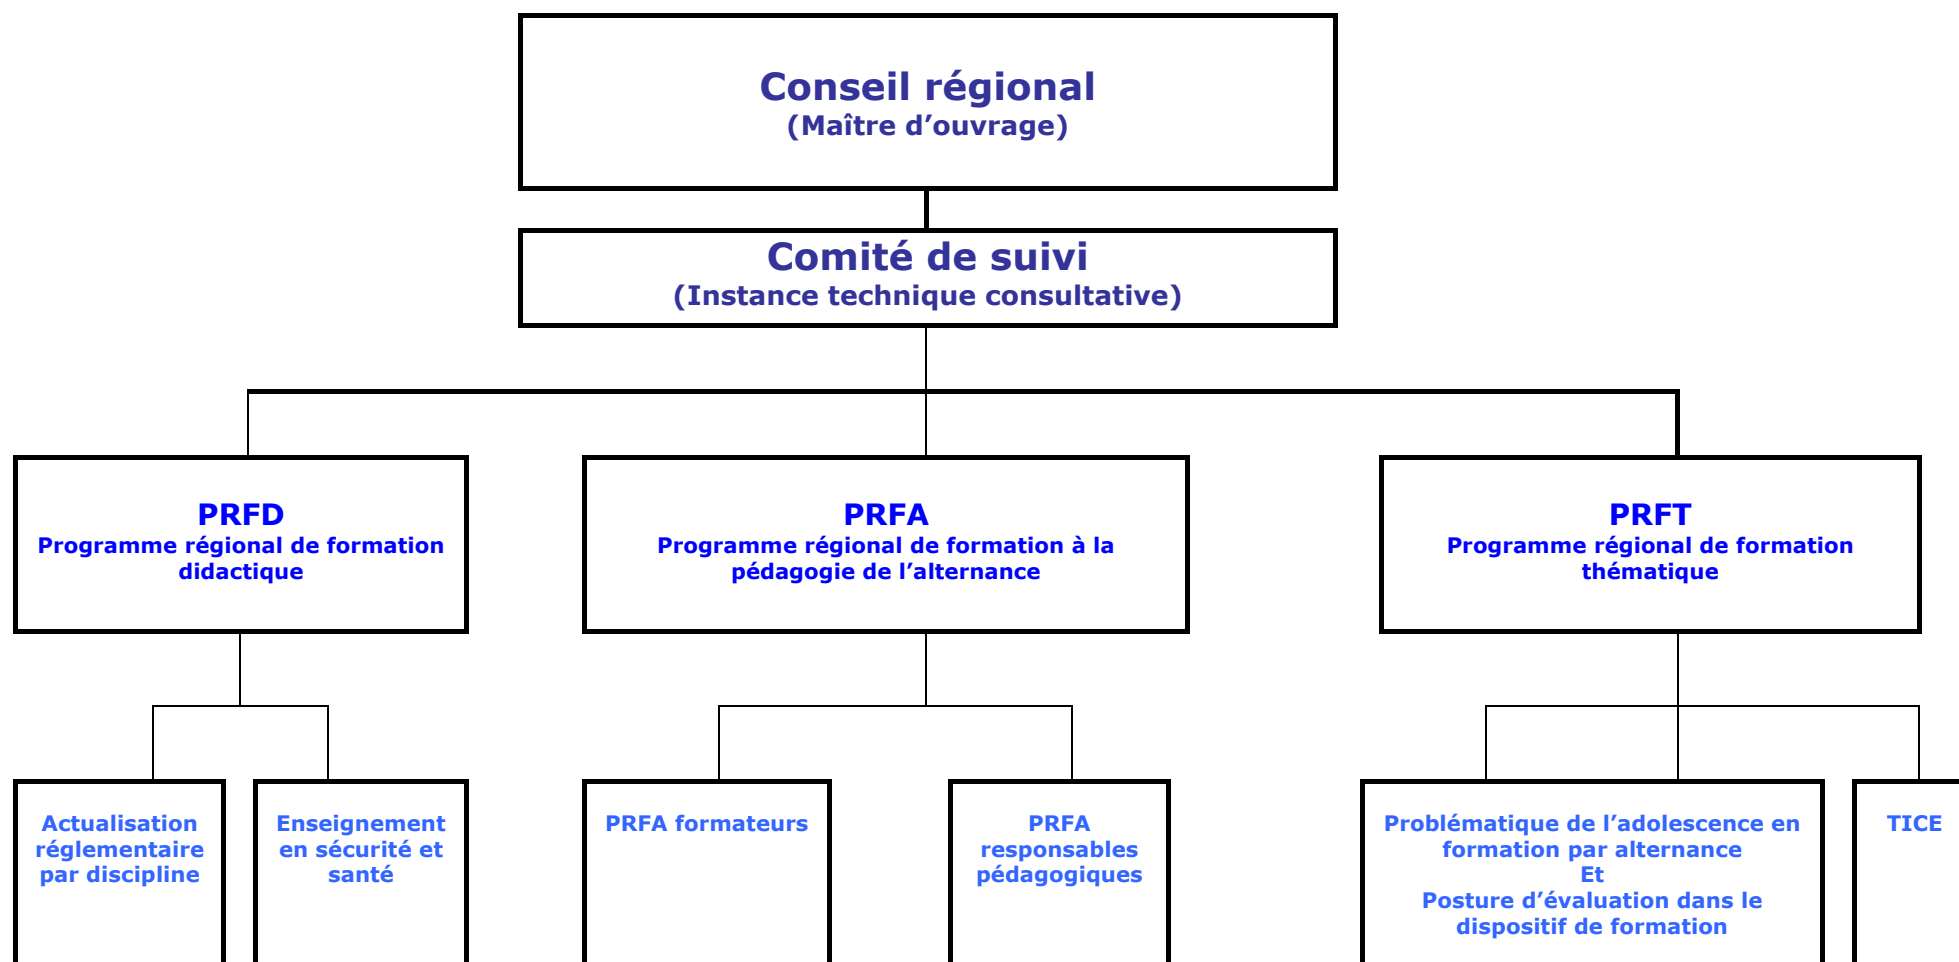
Conseil régional
(Maître d'ouvrage)

Comité de suivi
(Instance technique consultative)

PRFD
Programme régional de formation didactique

PRFA
Programme régional de formation à la pédagogie de l'alternance

PRFT
Programme régional de formation thématique

Actualisation réglementaire par discipline

Enseignement en sécurité et santé

PRFA formateurs

PRFA responsables pédagogiques

Problématique de l'adolescence en formation par alternance
Et
Posture d'évaluation dans le dispositif de formation

TICE